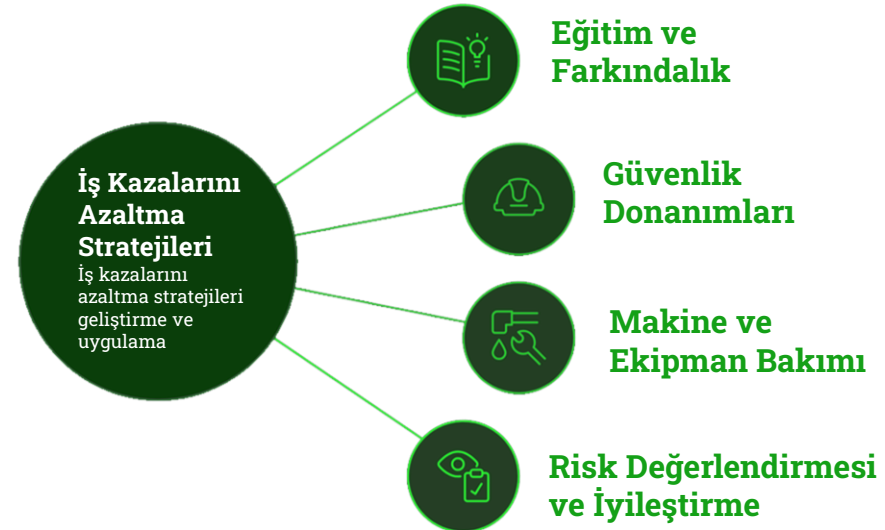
İş Kazalarını Azaltma Stratejileri

İş kazalarını azaltma stratejileri geliştirme ve uygulama

Eğitim ve Farkındalık

Güvenlik Donanımları

Makine ve Ekipman Bakımı

Risk Değerlendirmesi ve İyileştirme